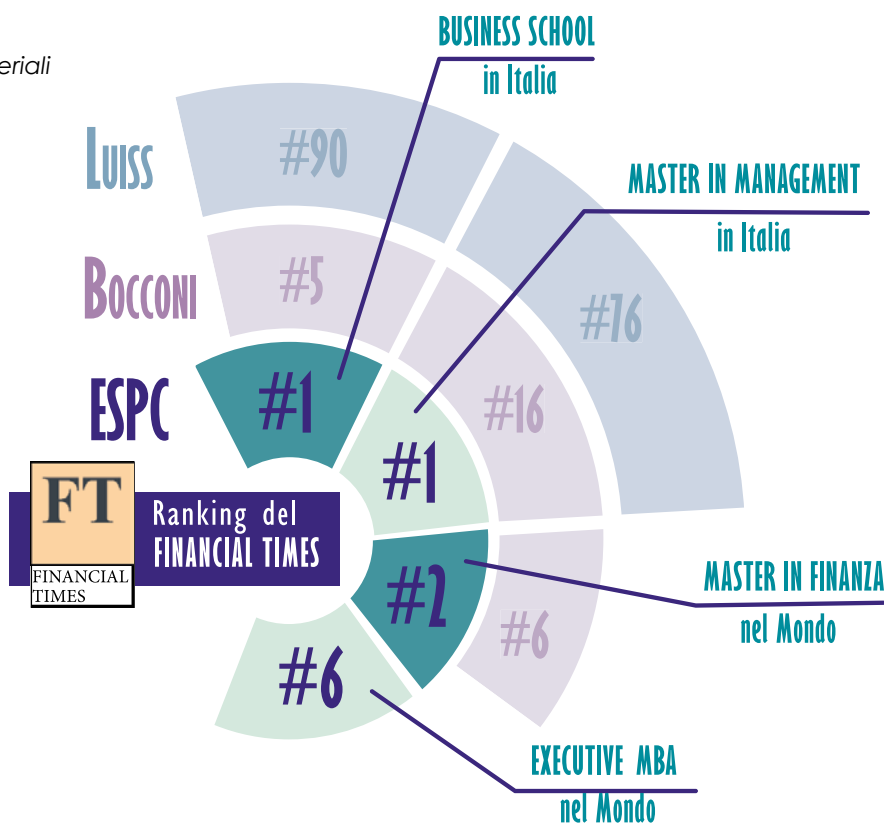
eriali

BUSINESS SCHOOL
in Italia

LUISS

#90

MASTER IN MANAGEMENT
in Italia

BOCCONI

#5

#76

ESPC

#1

#1

#16

FT
FINANCIAL TIMES

Ranking del
FINANCIAL TIMES

#2

#6

MASTER IN FINANZA
nel Mondo

#6

EXECUTIVE MBA
nel Mondo